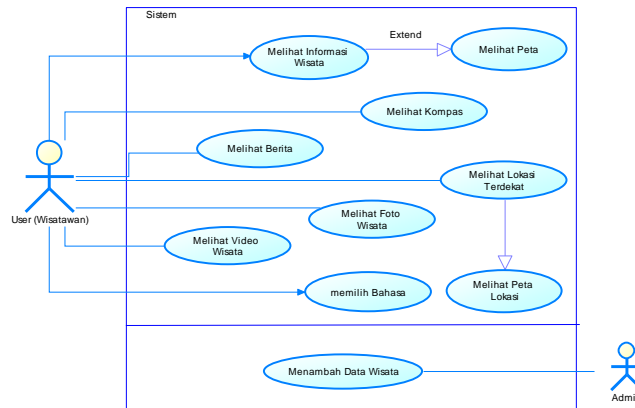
Sistem

Melihat Informasi Wisata

Extend

Melihat Peta

Melihat Kompas

Melihat Berita

Melihat Lokasi Terdekat

User (Wisatawan)

Melihat Foto Wisata

Melihat Video Wisata

Melihat Peta Lokasi

memilih Bahasa

Menambah Data Wisata

Admi